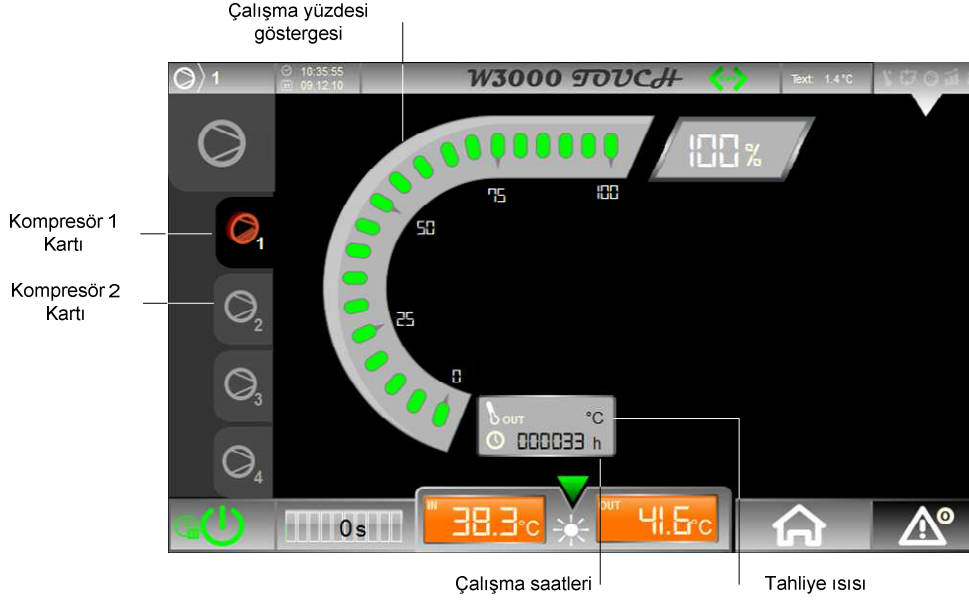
Çalışma yüzdesi göstergesi

1
10:35:55
09.12.10
W3000 TOUCH
Text: 1.4 °C

100%

75
100
50
25
0

Kompresör 1 Kartı
1
Kompresör 2 Kartı
2
3
4

OUT
°C
000033 h

0s
IN
38.3°C
OUT
41.6°C
0

Çalışma saatleri
Tahliye ısısı